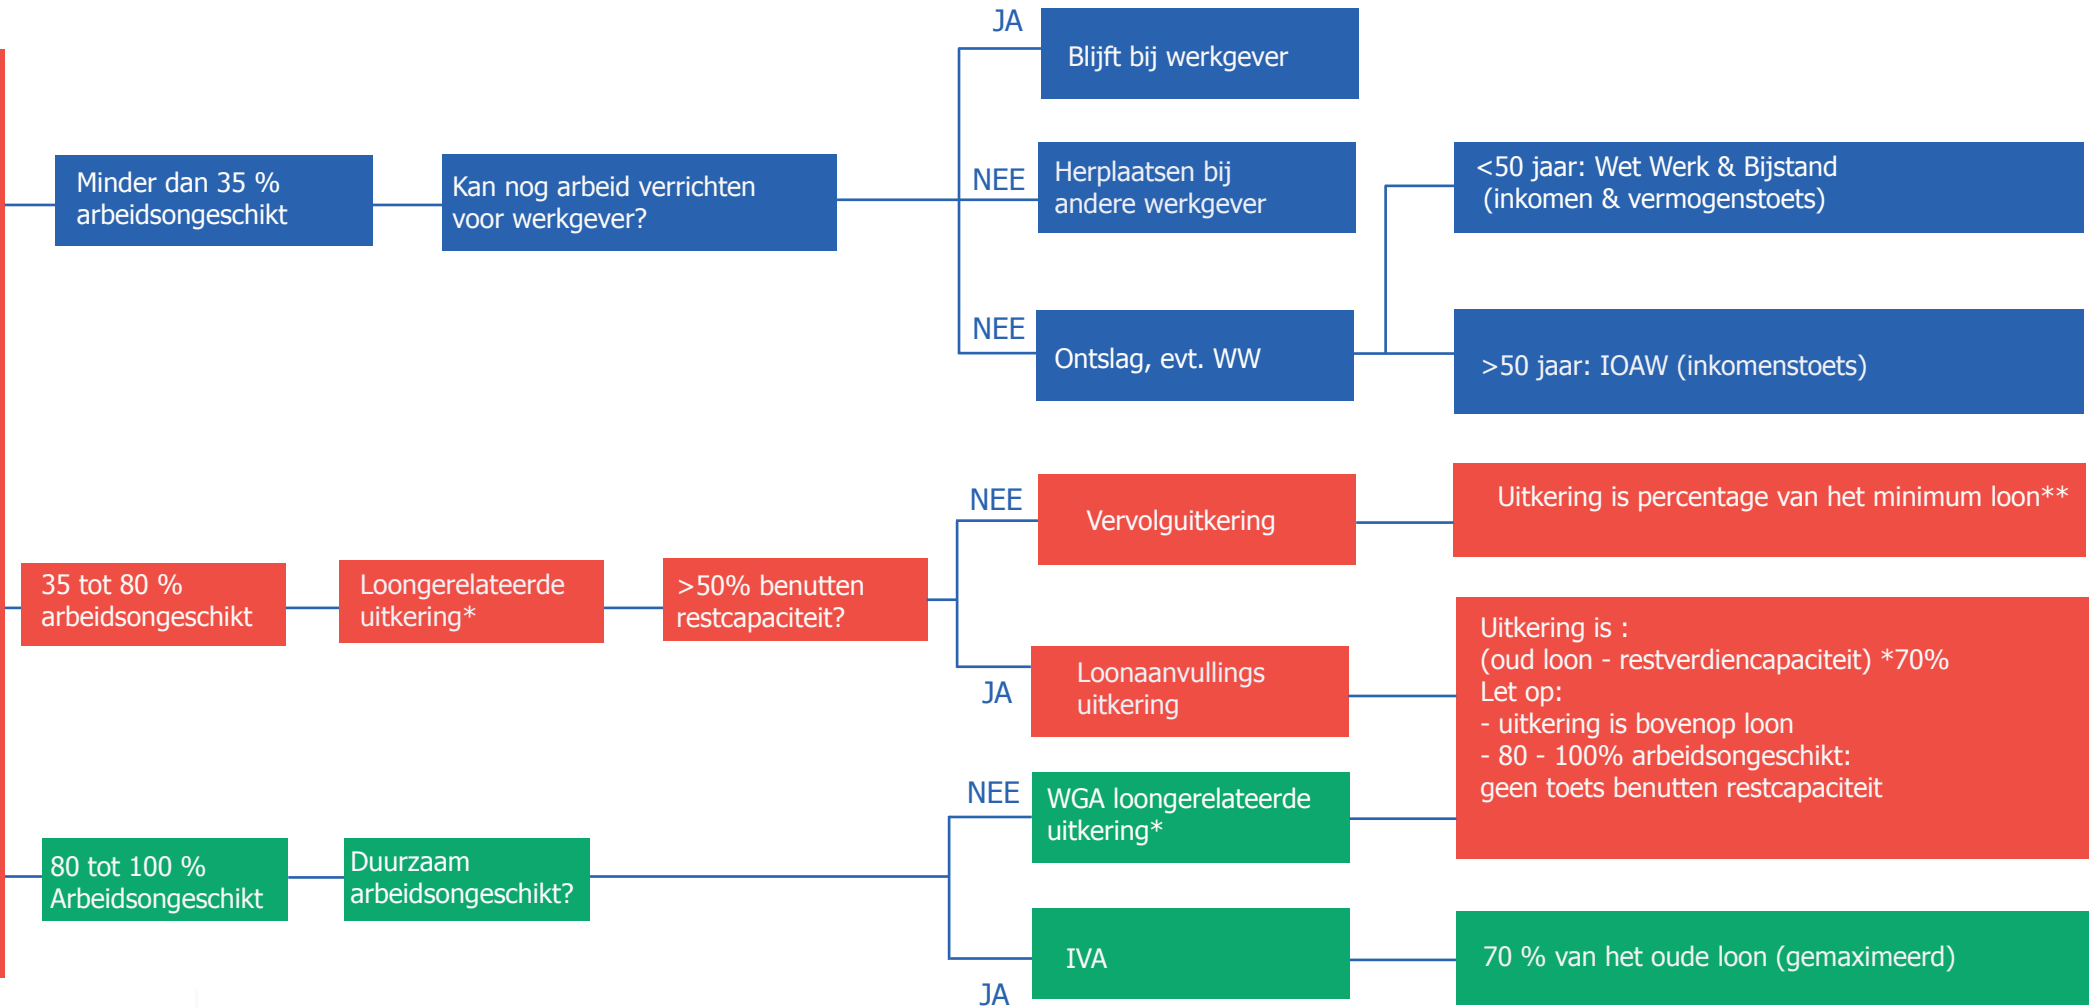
Minder dan 35 % arbeidsongeschikt

Kan nog arbeid verrichten voor werkgever?

JA

Blijft bij werkgever

NEE

Herplaatsen bij andere werkgever

<50 jaar: Wet Werk & Bijstand (inkomen & vermogenstoets)

NEE

Ontslag, evt. WW

>50 jaar: IOAW (inkomenstoets)

35 tot 80 % arbeidsongeschikt

Loongerelateerde uitkering*

>50% benutten restcapaciteit?

NEE

Vervolguitkering

Uitkering is percentage van het minimum loon**

JA

Loonaanvullings uitkering

Uitkering is :
(oud loon - restverdiencapaciteit) *70%
Let op:
- uitkering is bovenop loon
- 80 - 100% arbeidsongeschikt:
geen toets benutten restcapaciteit

80 tot 100 % Arbeidsongeschikt

Duurzaam arbeidsongeschikt?

NEE

WGA loongerelateerde uitkering*

IVA

JA

70 % van het oude loon (gemaximeerd)